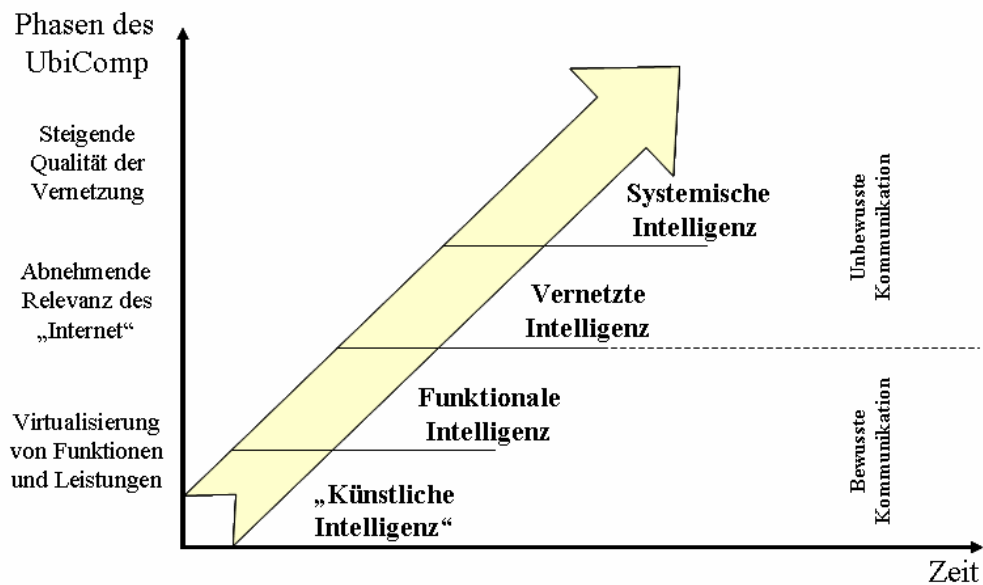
Phasen des UbiComp

Steigende Qualität der Vernetzung

Abnehmende Relevanz des „Internet“

Virtualisierung von Funktionen und Leistungen

Systemische Intelligenz

Vernetzte Intelligenz

Funktionale Intelligenz

„Künstliche Intelligenz“

Unbewusste Kommunikation

Bewusste Kommunikation

Zeit